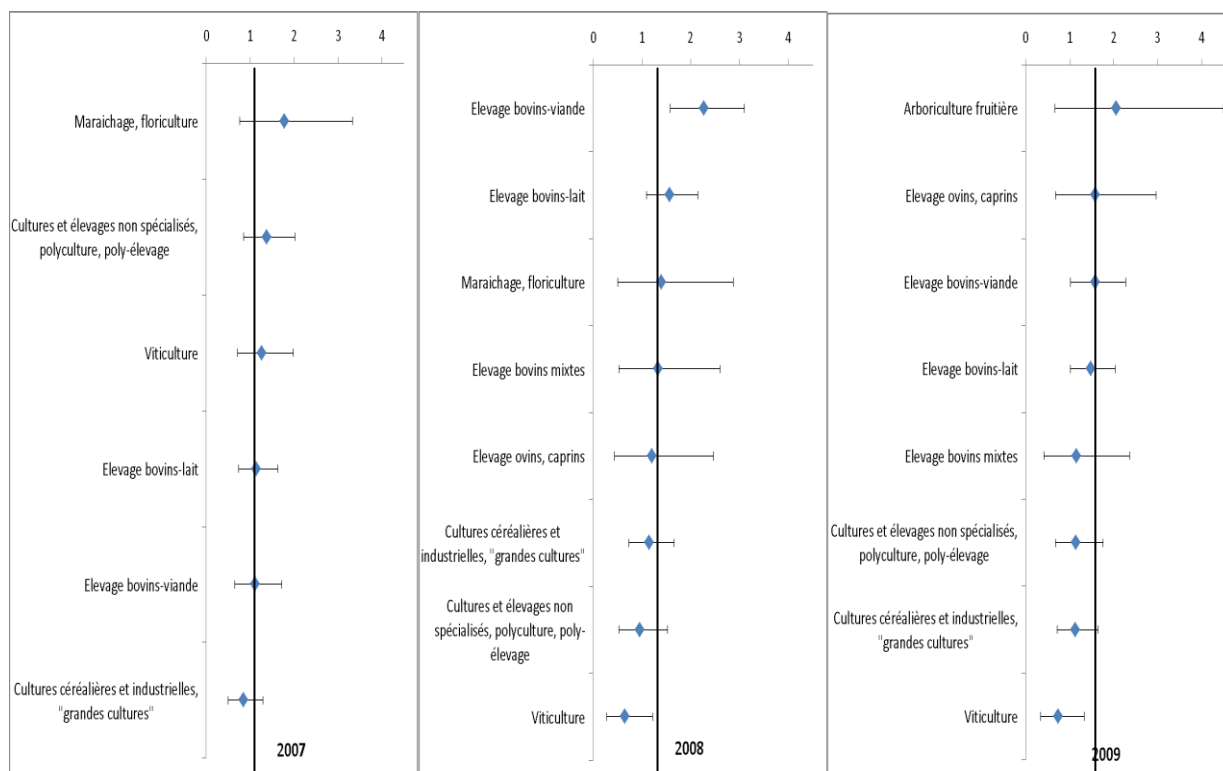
0 1 2 3 4

Maraichage, floriculture

Cultures et élevages non spécialisés, polyculture, poly-élevage

Viticulture

Elevage bovins-lait

Elevage bovins-viande

Cultures céréalières et industrielles, "grandes cultures"

2007

0 1 2 3 4

Elevage bovins-viande

Elevage bovins-lait

Maraichage, floriculture

Elevage bovins mixtes

Elevage ovins, caprins

Cultures céréalières et industrielles, "grandes cultures"

Cultures et élevages non spécialisés, polyculture, poly-élevage

Viticulture

2008

0 1 2 3 4

Arboriculture fruitière

Elevage ovins, caprins

Elevage bovins-viande

Elevage bovins-lait

Elevage bovins mixtes

Cultures et élevages non spécialisés, polyculture, poly-élevage

Cultures céréalières et industrielles, "grandes cultures"

Viticulture

2009